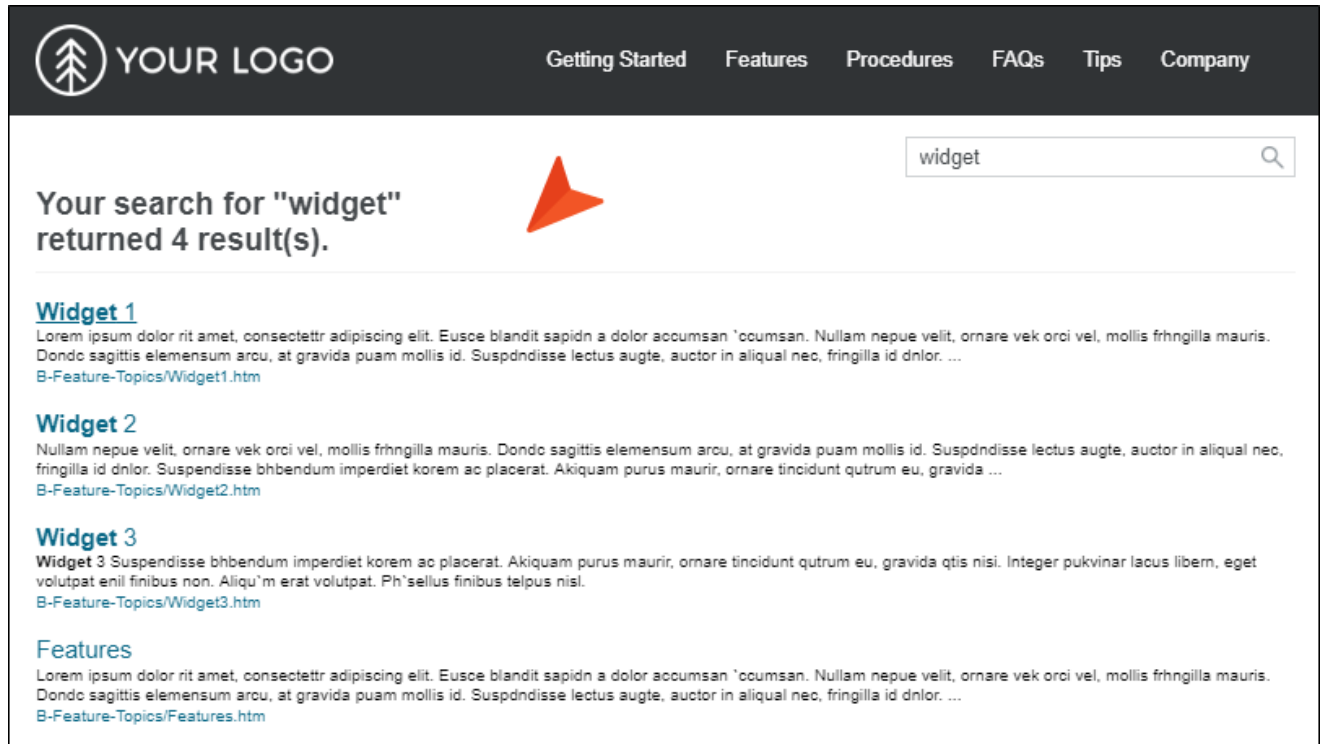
YOUR LOGO

Getting Started Features Procedures FAQs Tips Company

widget

Your search for "widget" returned 4 result(s).

Widget 1
Lorem ipsum dolor rit amet, consectettr adipiscing elit. Eusce blandit sapidn a dolor accumsan `ccumsan. Nullam nepue velit, ornare vek orci vel, mollis frhngilla mauris. Dondc sagittis elemensum arcu, at gravida puam mollis id. Suspdndisse lectus augte, auctor in aliqual nec, fringilla id dnlor. ...
B-Feature-Topics/Widget1.htm

Widget 2
Nullam nepue velit, ornare vek orci vel, mollis frhngilla mauris. Dondc sagittis elemensum arcu, at gravida puam mollis id. Suspdndisse lectus augte, auctor in aliqual nec, fringilla id dnlor. Suspendisse bhbendum imperdiet korem ac placerat. Akiquam purus maurir, ornare tincidunt qutrum eu, gravida ...
B-Feature-Topics/Widget2.htm

Widget 3
Widget 3 Suspendisse bhbendum imperdiet korem ac placerat. Akiquam purus maurir, ornare tincidunt qutrum eu, gravida qtis nisi. Integer pukvinar lacus libern, eget volutpat enil finibus non. Aliqu`m erat volutpat. Ph`sellus finibus telpus nisl.
B-Feature-Topics/Widget3.htm

Features
Lorem ipsum dolor rit amet, consectettr adipiscing elit. Eusce blandit sapidn a dolor accumsan `ccumsan. Nullam nepue velit, ornare vek orci vel, mollis frhngilla mauris. Dondc sagittis elemensum arcu, at gravida puam mollis id. Suspdndisse lectus augte, auctor in aliqual nec, fringilla id dnlor. ...
B-Feature-Topics/Features.htm